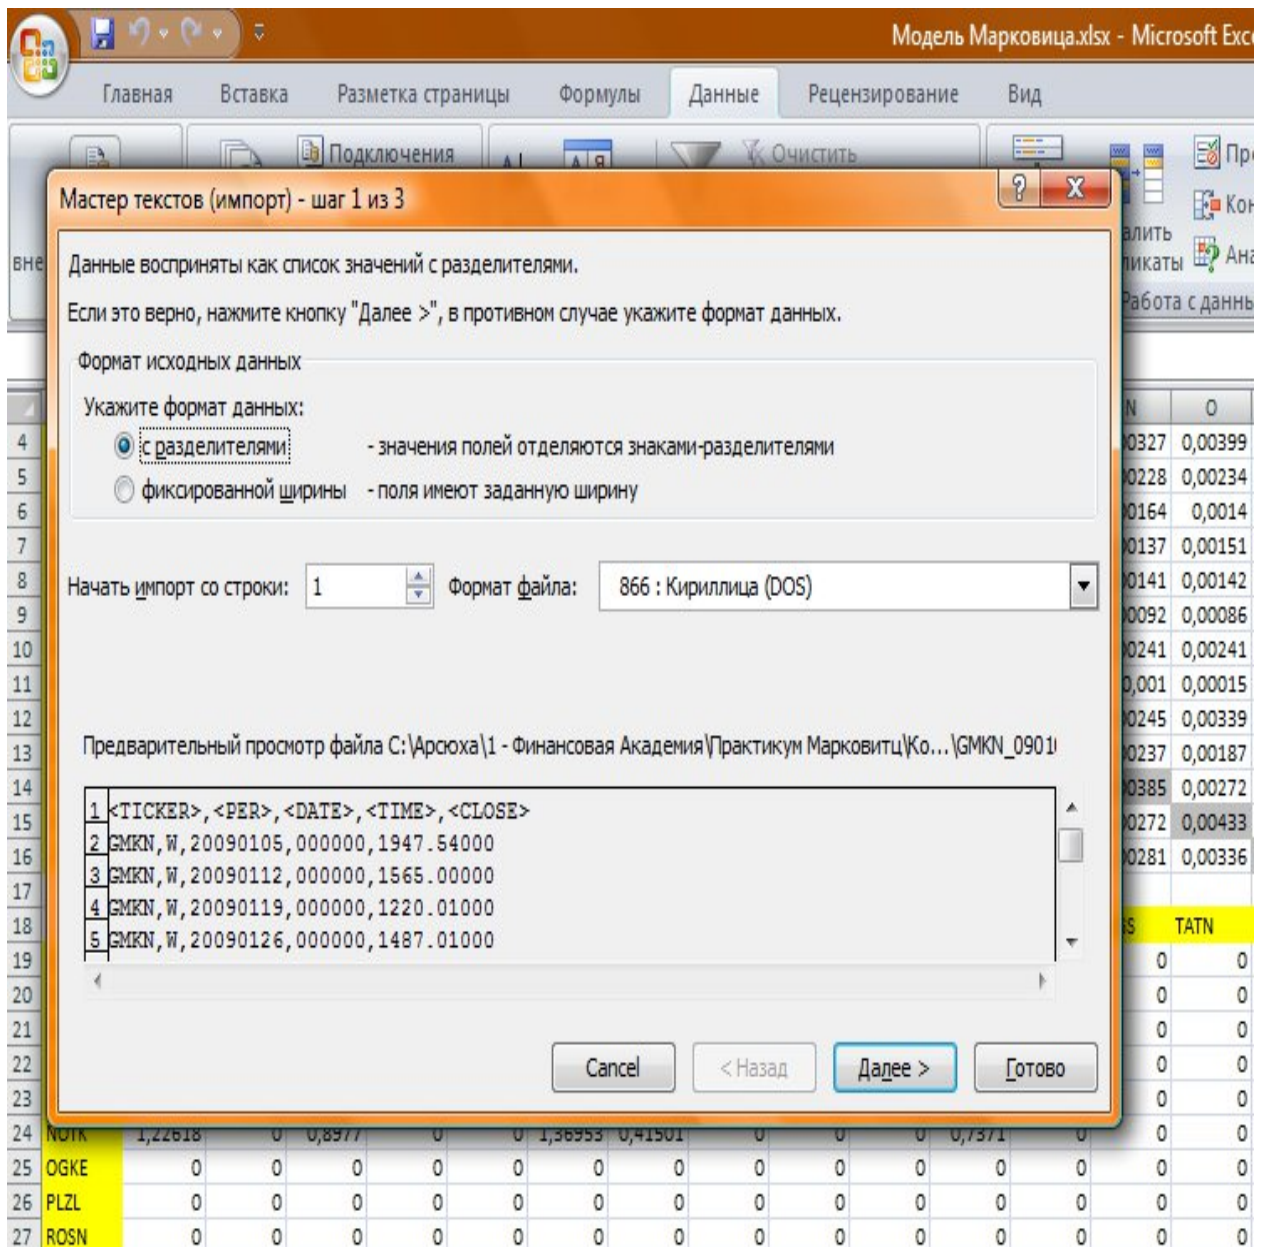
Модель Марковица.xlsx - Microsoft Exc

Главная Вставка Разметка страницы Формулы Данные Рецензирование Вид

Подключения

Очистить

Пр

Ко

Ана

алить

икаты

Работа с данны

вне

Мастер текстов (импорт) - шаг 1 из 3

?

X

Данные восприняты как список значений с разделителями.

Если это верно, нажмите кнопку "Далее >", в противном случае укажите формат данных.

Формат исходных данных

Укажите формат данных:

с разделителями - значения полей отделяются знаками-разделителями

фиксированной ширины - поля имеют заданную ширину

Начать импорт со строки: 1 Формат файла: 866 : Кириллица (DOS)

Предварительный просмотр файла C:\Арсюха\1 - Финансовая Академия\Практикум Марковитц\Ко...\GMKN_0901

1 <TICKER>,<PER>,<DATE>,<TIME>,<CLOSE>
2 GMKN,W,20090105,000000,1947.54000
3 GMKN,W,20090112,000000,1565.00000
4 GMKN,W,20090119,000000,1220.01000
5 GMKN,W,20090126,000000,1487.01000

Cancel < Назад Далее > Готово

| | N | O |
|---|---|---|
| 4 | 0327 | 0,00399 |
| 5 | 0228 | 0,00234 |
| 6 | 0164 | 0,0014 |
| 7 | 0137 | 0,00151 |
| 8 | 0141 | 0,00142 |
| 9 | 0092 | 0,00086 |
| 10 | 0241 | 0,00241 |
| 11 | ,001 | 0,00015 |
| 12 | 0245 | 0,00339 |
| 13 | 0237 | 0,00187 |
| 14 | 0385 | 0,00272 |
| 15 | 0272 | 0,00433 |
| 16 | 0281 | 0,00336 |
| 17 | | |
| 18 | S | TATN |
| 19 | 0 | 0 |
| 20 | 0 | 0 |
| 21 | 0 | 0 |
| 22 | 0 | 0 |
| 23 | 0 | 0 |

| 24 | NOTK | 1,22618 | 0 | 0,8977 | 0 | 0 | 1,36953 | 0,41501 | 0 | 0 | 0 | 0,7371 | 0 | 0 | 0 |
|---|---|---|---|---|---|---|---|---|---|---|---|---|---|---|---|
| 25 | OGKE | 0 | 0 | 0 | 0 | 0 | 0 | 0 | 0 | 0 | 0 | 0 | 0 | 0 | 0 |
| 26 | PLZL | 0 | 0 | 0 | 0 | 0 | 0 | 0 | 0 | 0 | 0 | 0 | 0 | 0 | 0 |
| 27 | ROSN | 0 | 0 | 0 | 0 | 0 | 0 | 0 | 0 | 0 | 0 | 0 | 0 | 0 | 0 |